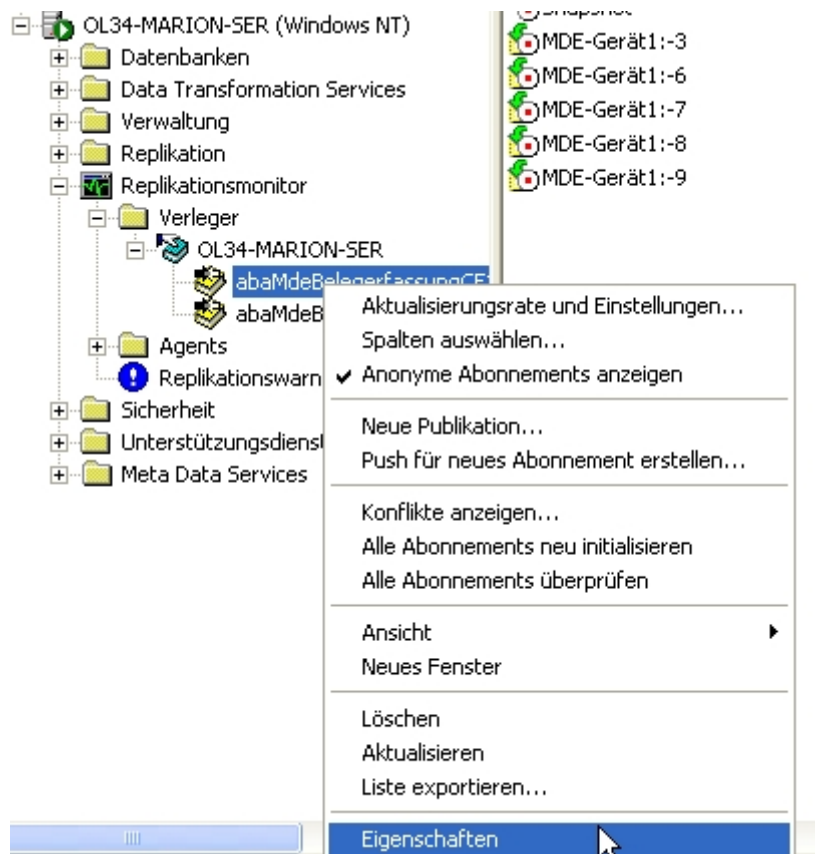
OL34-MARION-SER (Windows NT)
Datenbanken
Data Transformation Services
Verwaltung
Replikation
Replikationsmonitor
Verleger
OL34-MARION-SER
abaMdeBelegerfassungCE
abaMdeB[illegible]
Agents
Replikationswarn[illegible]
Sicherheit
Unterstützungsdiens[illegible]
Meta Data Services

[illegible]
MDE-Gerät1:-3
MDE-Gerät1:-6
MDE-Gerät1:-7
MDE-Gerät1:-8
MDE-Gerät1:-9

Aktualisierungsrate und Einstellungen...
Spalten auswählen...
✔ Anonyme Abonnements anzeigen
Neue Publikation...
Push für neues Abonnement erstellen...
Konflikte anzeigen...
Alle Abonnements neu initialisieren
Alle Abonnements überprüfen
Ansicht
Neues Fenster
Löschen
Aktualisieren
Liste exportieren...
Eigenschaften